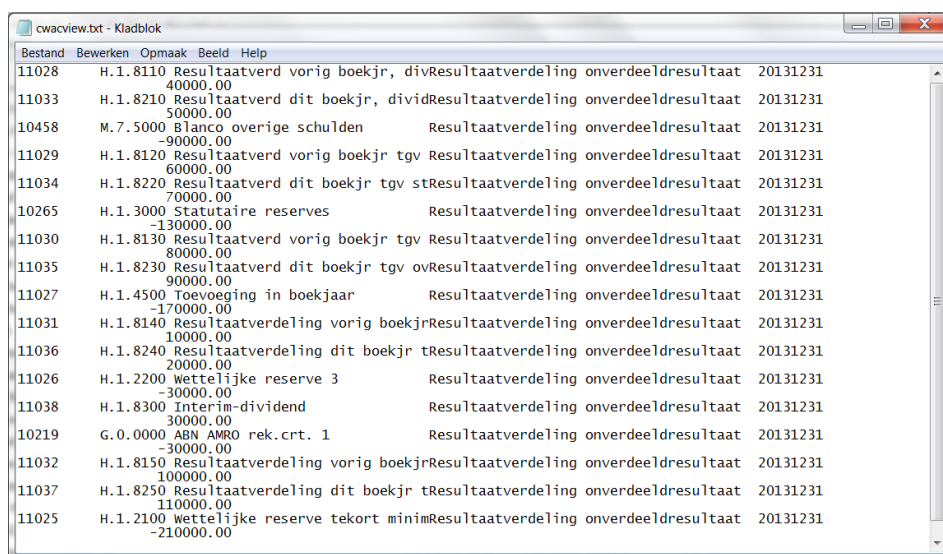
cwacview.txt - Kladblok

Bestand Bewerken Opmaak Beeld Help

11028 H.1.8110 Resultaatverd vorig boekjr, divResultaatverdeling onverdeeldresultaat 20131231
40000.00
11033 H.1.8210 Resultaatverd dit boekjr, dividResultaatverdeling onverdeeldresultaat 20131231
50000.00
10458 M.7.5000 Blanco overige schulden Resultaatverdeling onverdeeldresultaat 20131231
-90000.00
11029 H.1.8120 Resultaatverd vorig boekjr tgv Resultaatverdeling onverdeeldresultaat 20131231
60000.00
11034 H.1.8220 Resultaatverd dit boekjr tgv stResultaatverdeling onverdeeldresultaat 20131231
70000.00
10265 H.1.3000 Statutaire reserves Resultaatverdeling onverdeeldresultaat 20131231
-130000.00
11030 H.1.8130 Resultaatverd vorig boekjr tgv Resultaatverdeling onverdeeldresultaat 20131231
80000.00
11035 H.1.8230 Resultaatverd dit boekjr tgv ovResultaatverdeling onverdeeldresultaat 20131231
90000.00
11027 H.1.4500 Toevoeging in boekjaar Resultaatverdeling onverdeeldresultaat 20131231
-170000.00
11031 H.1.8140 Resultaatverdeling vorig boekjrResultaatverdeling onverdeeldresultaat 20131231
10000.00
11036 H.1.8240 Resultaatverdeling dit boekjr tResultaatverdeling onverdeeldresultaat 20131231
20000.00
11026 H.1.2200 Wettelijke reserve 3 Resultaatverdeling onverdeeldresultaat 20131231
-30000.00
11038 H.1.8300 Interim-dividend Resultaatverdeling onverdeeldresultaat 20131231
30000.00
10219 G.0.0000 ABN AMRO rek.crt. 1 Resultaatverdeling onverdeeldresultaat 20131231
-30000.00
11032 H.1.8150 Resultaatverdeling vorig boekjrResultaatverdeling onverdeeldresultaat 20131231
100000.00
11037 H.1.8250 Resultaatverdeling dit boekjr tResultaatverdeling onverdeeldresultaat 20131231
110000.00
11025 H.1.2100 Wettelijke reserve tekort minimResultaatverdeling onverdeeldresultaat 20131231
-210000.00